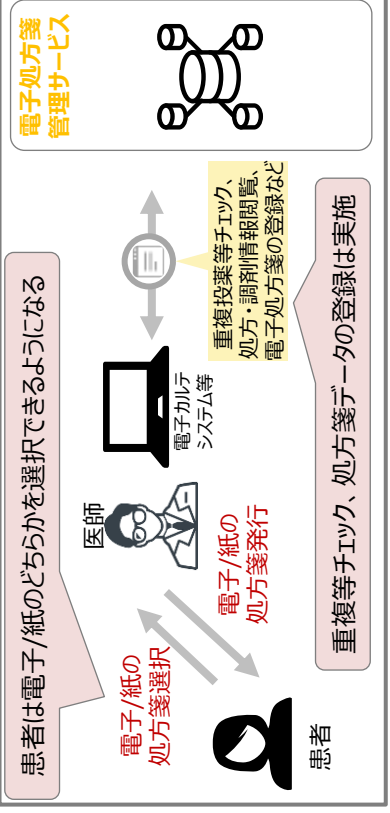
電子処方箋
管理サービス

重複投薬等チェック、
処方・調剤情報閲覧、
電子処方箋の登録など

電子カルテ
システム等

医師

電子/紙の
処方箋発行

電子/紙の
処方箋選択

患者

患者は電子/紙のどちらかを選択できるようになる

重複等チェック、処方箋データの登録は実施